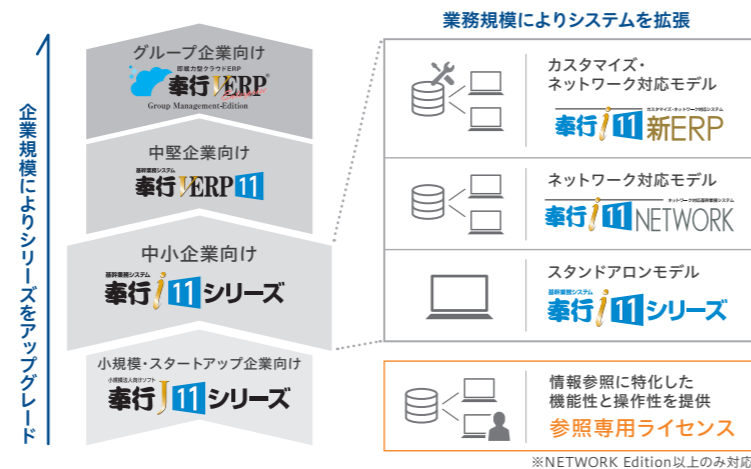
業務規模によりシステムを拡張

企業規模によりシリーズをアップグレード

グループ企業向け
即戦力型クラウドERP
奉行V ERP
Group Management-Edition

中堅企業向け
基幹業務システム
奉行V ERP 11

中小企業向け
基幹業務システム
奉行i 11 シリーズ

小規模・スタートアップ企業向け
小規模法人向けソフト
奉行J 11 シリーズ

カスタマイズ・ネットワーク対応モデル
カスタマイズ・ネットワーク対応システム
奉行i 11 新ERP

ネットワーク対応モデル
ネットワーク対応基幹業務システム
奉行i 11 NETWORK

スタンドアロンモデル
基幹業務システム
奉行i 11 シリーズ

情報参照に特化した機能性と操作性を提供
参照専用ライセンス

※NETWORK Edition以上のみ対応